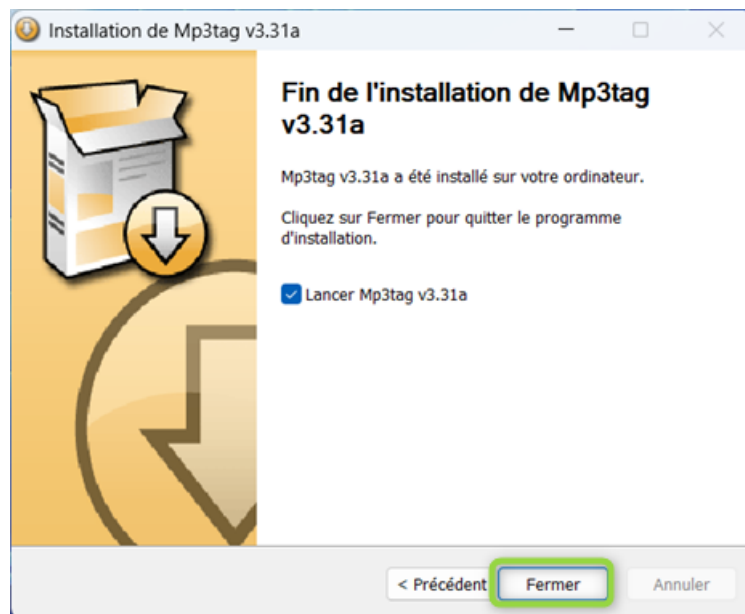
Installation de Mp3tag v3.31a

Fin de l'installation de Mp3tag v3.31a

Mp3tag v3.31a a été installé sur votre ordinateur.

Cliquez sur Fermer pour quitter le programme d'installation.

Lancer Mp3tag v3.31a

< Précédent
Fermer
Annuler